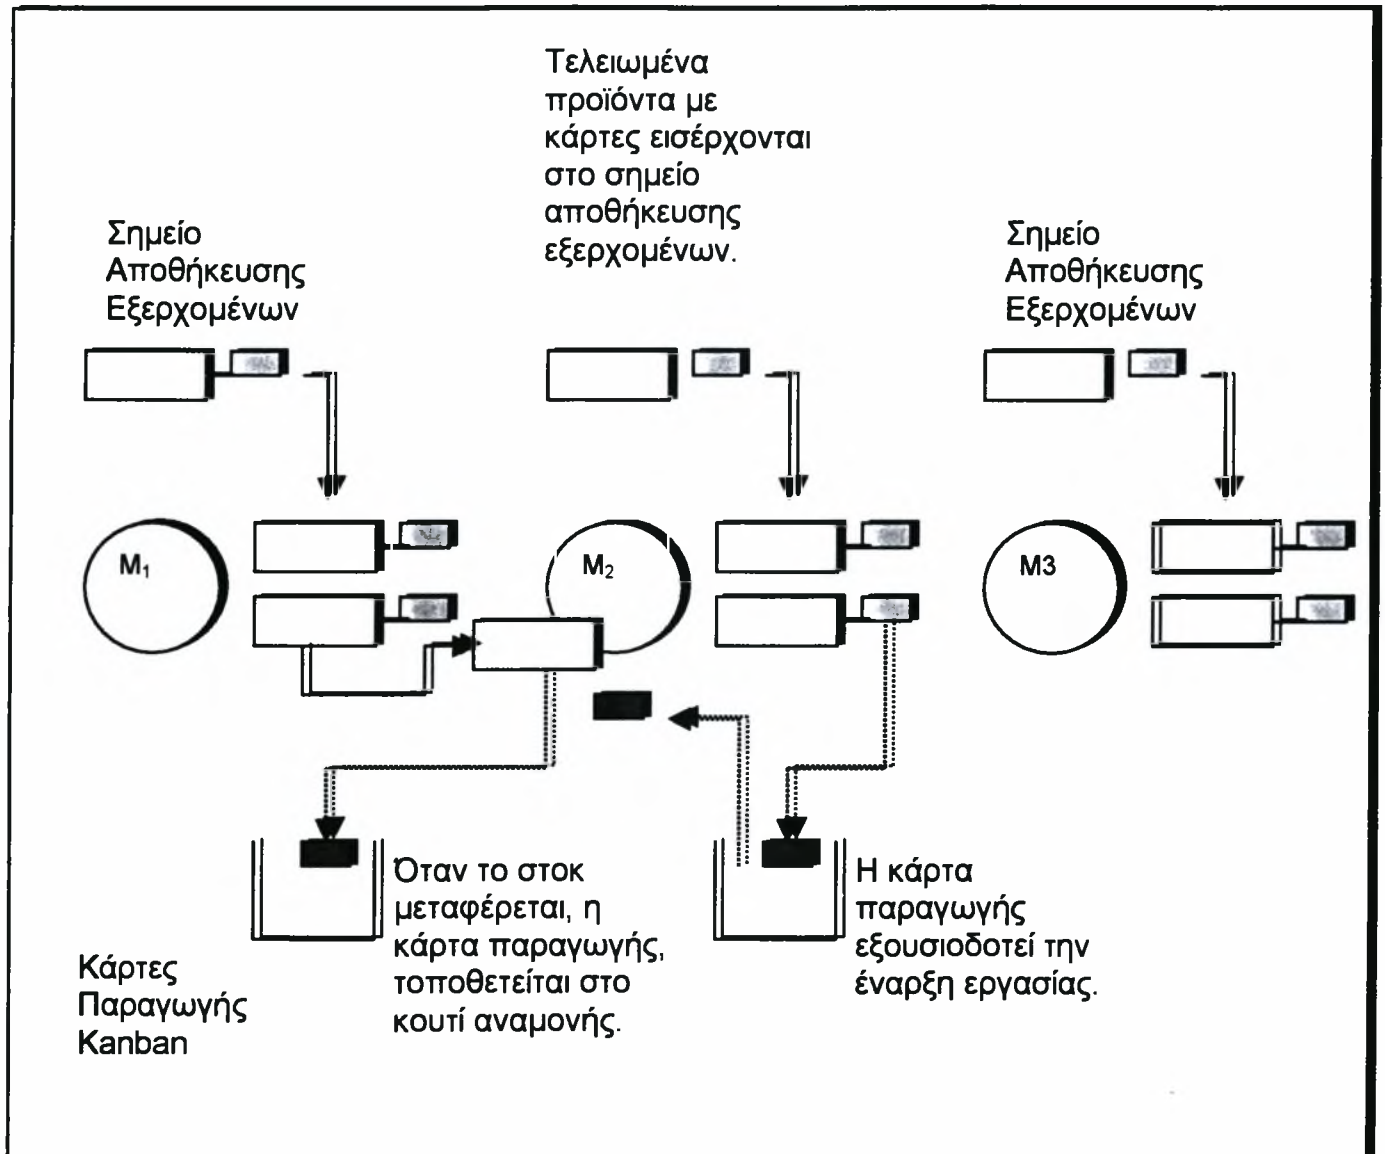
Τελειωμένα προϊόντα με κάρτες εισέρχονται στο σημείο αποθήκευσης εξερχομένων.

Σημείο Αποθήκευσης Εξερχομένων

Σημείο Αποθήκευσης Εξερχομένων

$M_1$

$M_2$

M3

Όταν το στοκ μεταφέρεται, η κάρτα παραγωγής, τοποθετείται στο κουτί αναμονής.

Η κάρτα παραγωγής εξουσιοδοτεί την έναρξη εργασίας.

Κάρτες Παραγωγής Kanban